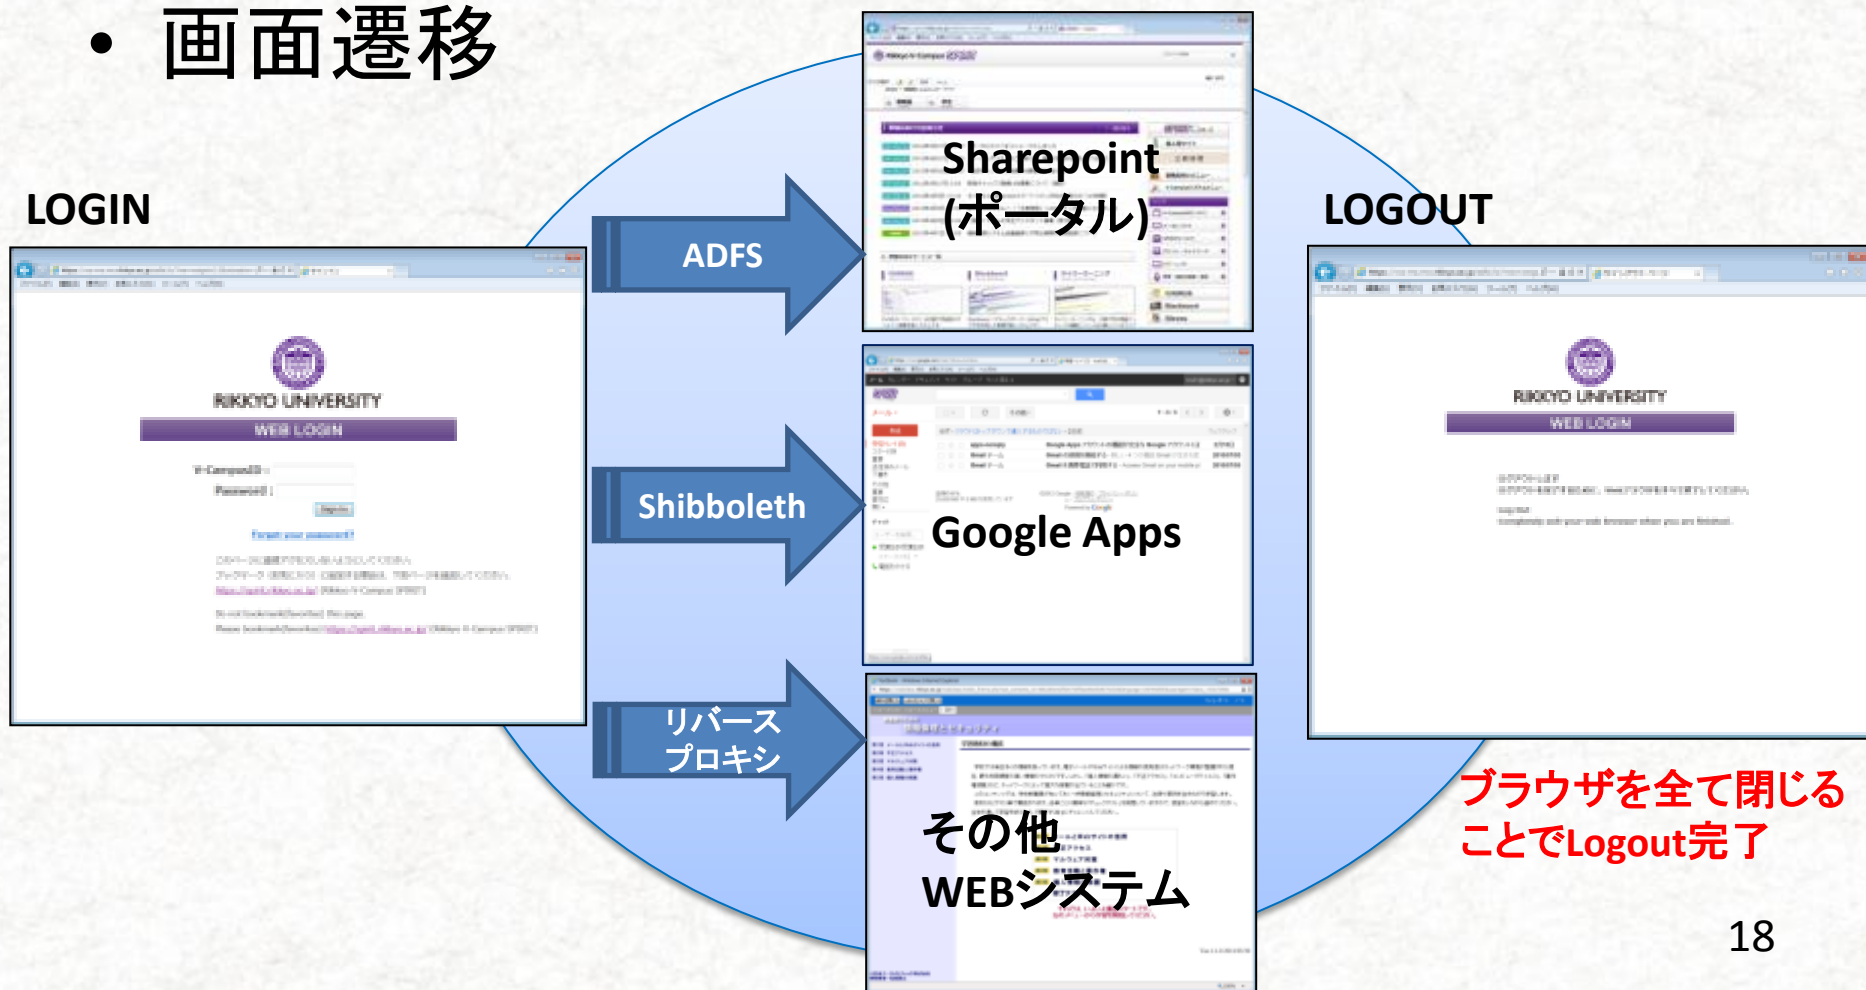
• 画面遷移

LOGIN

RIKKYO UNIVERSITY
WEB LOGIN
V-Campus ID :
Password :

ADFS

Sharepoint
(ポータル)

Shibboleth

Google Apps

リバース
プロキシ

その他
WEBシステム

LOGOUT

RIKKYO UNIVERSITY
WEB LOGIN

ブラウザを全て閉じることでLogout完了

18